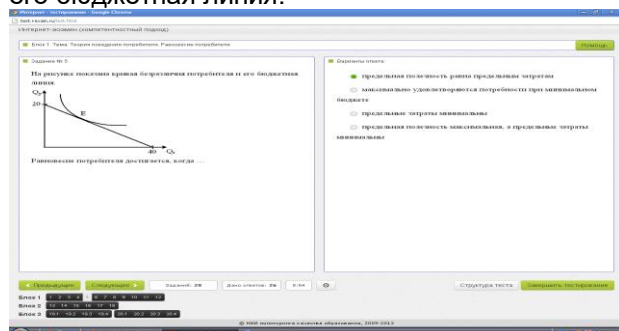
ее бюджетная линия.

Интернет - тестирование - Google Chrome

test.i-exam.ru/test.html

Интернет-экзамен (компетентностный подход)

Блок 1. Тема: Теория поведения потребителя. Равновесие потребителя

Помощь

Задание № 5

На рисунке показана кривая безразличия потребителя и его бюджетная линия.

$Q_y$

20

E

40

$Q_x$

Равновесие потребителя достигается, когда ...

Варианты ответа:

предельная полезность равна предельным затратам

максимально удовлетворяются потребности при минимальном бюджете

предельные затраты минимальны

предельная полезность максимальна, а предельные затраты минимальны

Предыдущее

Следующее

Заданий: 28

Дано ответов: 26

0:44

Структура теста

Завершить тестирование

Блок 1 1 2 3 4 5 6 7 8 9 10 11 12

Блок 2 13 14 15 16 17 18

Блок 3 19.1 19.2 19.3 19.4 20.1 20.2 20.3 20.4

© НИИ мониторинга качества образования, 2009-2013